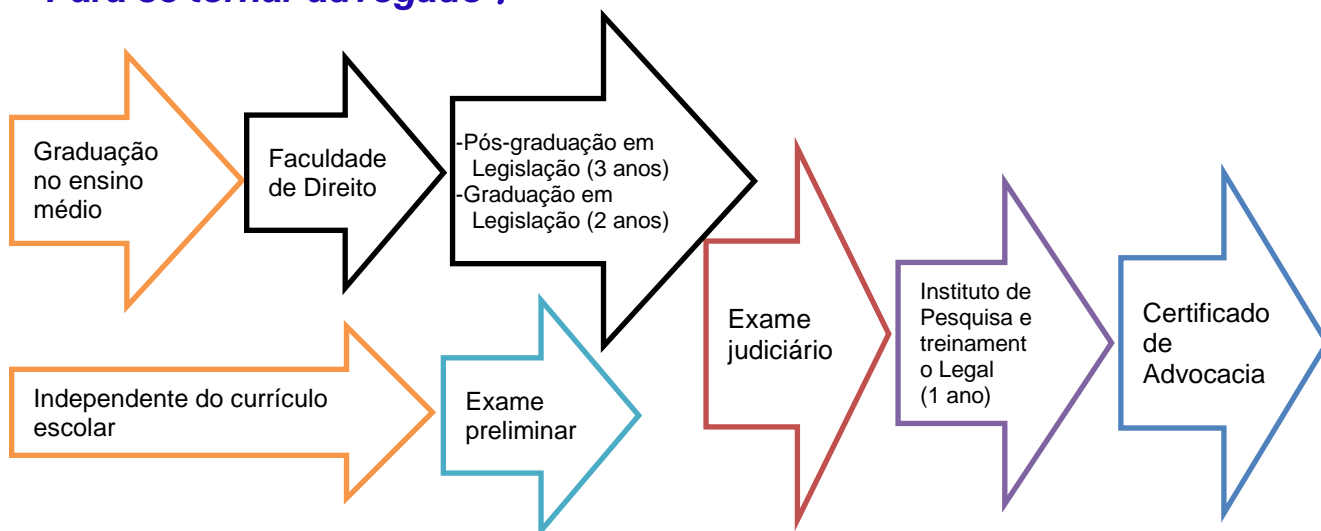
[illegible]

Graduação no ensino médio

Faculdade de Direito

-Pós-graduação em Legislação (3 anos)
-Graduação em Legislação (2 anos)

Independente do currículo escolar

Exame preliminar

Exame judiciário

Instituto de Pesquisa e treinamento Legal (1 ano)

Certificado de Advocacia